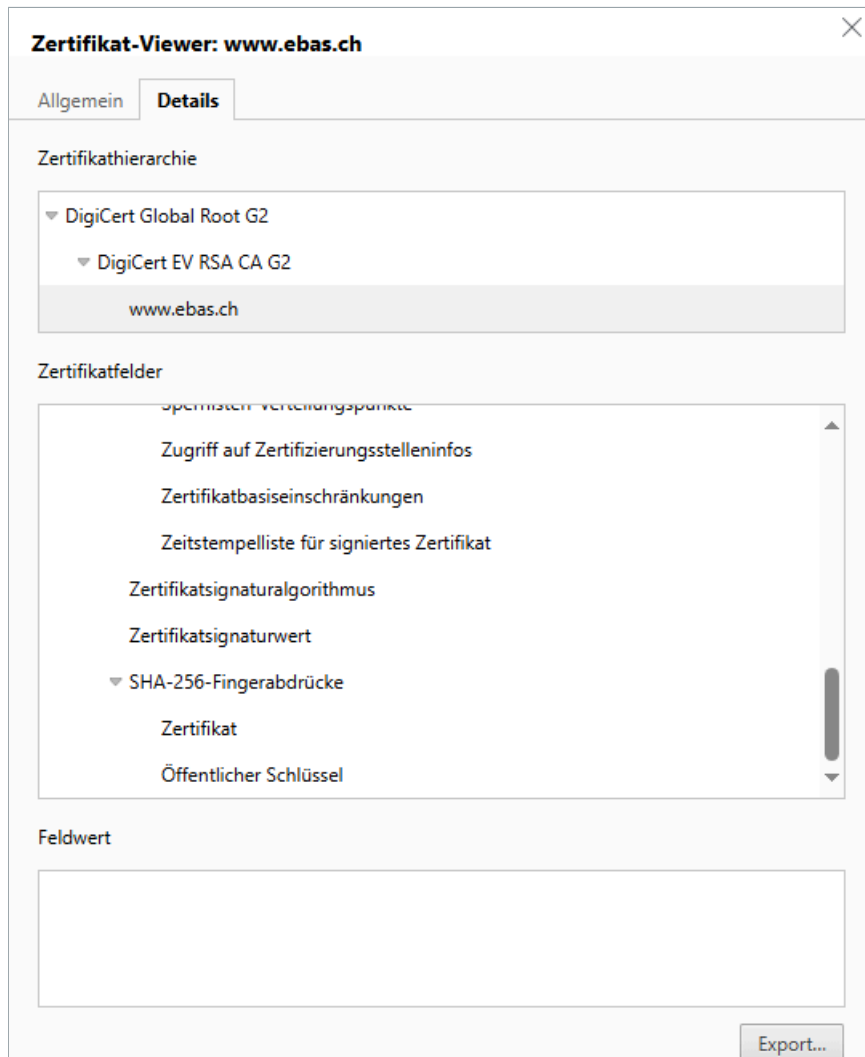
Zertifikat-Viewer: www.ebas.ch

Allgemein Details

Zertifikathierarchie

DigiCert Global Root G2

DigiCert EV RSA CA G2

www.ebas.ch

Zertifikatfelder

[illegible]

Zugriff auf Zertifizierungsstelleninfos

Zertifikatbasiseinschränkungen

Zeitstempelliste für signiertes Zertifikat

Zertifikatsignaturalgorithmus

Zertifikatsignaturwert

SHA-256-Fingerabdrücke

Zertifikat

Öffentlicher Schlüssel

Feldwert

Export...